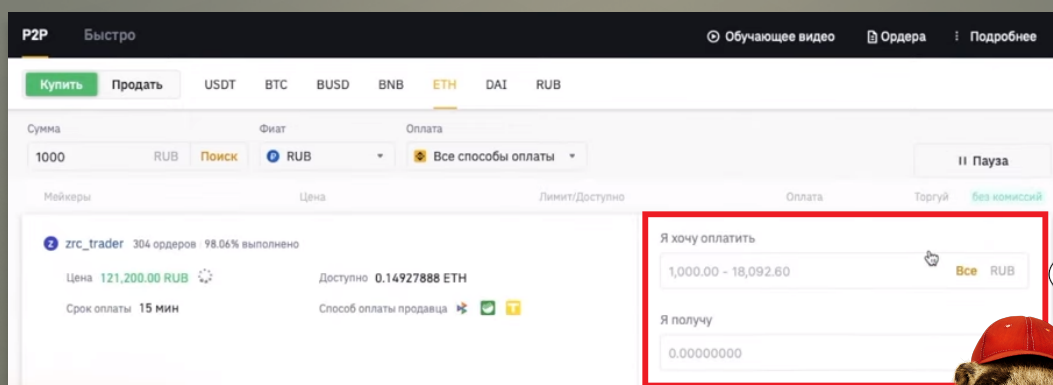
P2P Быстро

Обучающее видео Ордера Подробнее

Купить Продать USDT BTC BUSD BNB ETH DAI RUB

Сумма
1000 RUB Поиск

Фиат
RUB

Оплата
Все способы оплаты

II Пауза

Мейкеры Цена Лимит/Доступно Оплата Торгуй без комиссий

Z zrc_trader 304 ордеров 98.06% выполнено

Цена 121,200.00 RUB

Доступно 0.14927888 ETH

Срок оплаты 15 мин

Способ оплаты продавца

Я хочу оплатить
1,000.00 - 18,092.60 Все RUB

Я получу
0.00000000